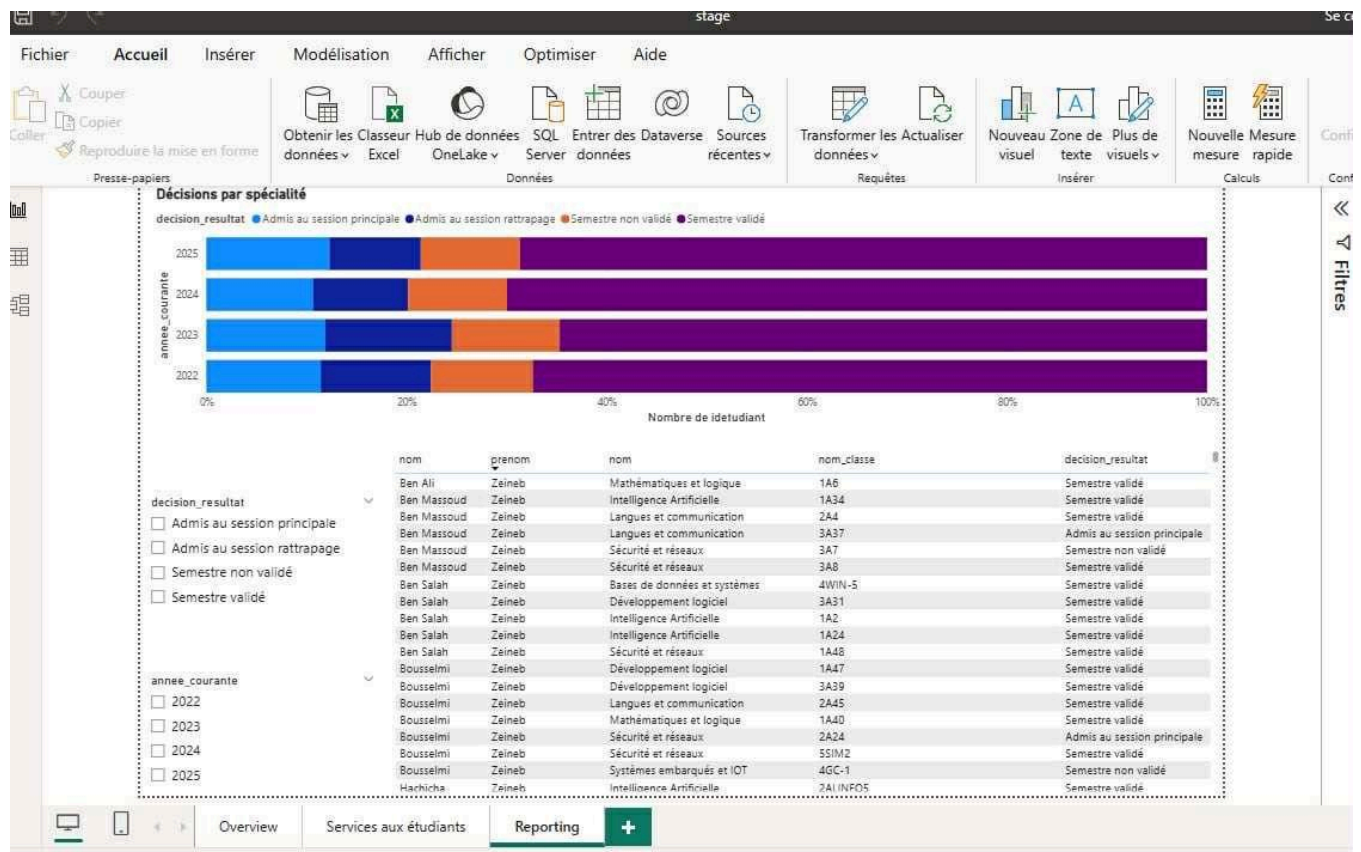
stage

Se co

Fichier Accueil Insérer Modélisation Afficher Optimiser Aide

Coller Couper Copier Reproduire la mise en forme
Presse-papiers

Obtenir les données Classeur Excel Hub de données OneLake SQL Server Entrer des données Dataverse Sources récentes
Données

Transformer les données Actualiser
Requêtes

Nouveau visuel Zone de texte Plus de visuels
Insérer

Nouvelle mesure Mesure rapide
Calculs

Confi
Conf

Décisions par spécialité

decision_resultat ● Admis au session principale ● Admis au session rattrapage ● Semestre non validé ● Semestre validé

annee_courante

2025
2024
2023
2022

0% 20% 40% 60% 80% 100%

Nombre de idetudiant

Filtres

decision_resultat
Admis au session principale
Admis au session rattrapage
Semestre non validé
Semestre validé

annee_courante
2022
2023
2024
2025

| nom | prenom | nom | nom_classe | decision_resultat |
|---|---|---|---|---|
| Ben Ali | Zeineb | Mathématiques et logique | 1A6 | Semestre validé |
| Ben Massoud | Zeineb | Intelligence Artificielle | 1A34 | Semestre validé |
| Ben Massoud | Zeineb | Langues et communication | 2A4 | Semestre validé |
| Ben Massoud | Zeineb | Langues et communication | 3A37 | Admis au session principale |
| Ben Massoud | Zeineb | Sécurité et réseaux | 3A7 | Semestre non validé |
| Ben Massoud | Zeineb | Sécurité et réseaux | 3A8 | Semestre validé |
| Ben Salah | Zeineb | Bases de données et systèmes | 4WIN-5 | Semestre validé |
| Ben Salah | Zeineb | Développement logiciel | 3A31 | Semestre validé |
| Ben Salah | Zeineb | Intelligence Artificielle | 1A2 | Semestre validé |
| Ben Salah | Zeineb | Intelligence Artificielle | 1A24 | Semestre validé |
| Ben Salah | Zeineb | Sécurité et réseaux | 1A48 | Semestre validé |
| Bousselmi | Zeineb | Développement logiciel | 1A47 | Semestre validé |
| Bousselmi | Zeineb | Développement logiciel | 3A39 | Semestre validé |
| Bousselmi | Zeineb | Langues et communication | 2A45 | Semestre validé |
| Bousselmi | Zeineb | Mathématiques et logique | 1A40 | Semestre validé |
| Bousselmi | Zeineb | Sécurité et réseaux | 2A24 | Admis au session principale |
| Bousselmi | Zeineb | Sécurité et réseaux | 5SIM2 | Semestre validé |
| Bousselmi | Zeineb | Systèmes embarqués et IOT | 4GC-1 | Semestre non validé |
| Hachicha | Zeineb | Intelligence Artificielle | 2ALINFO5 | Semestre validé |

Overview Services aux étudiants Reporting +